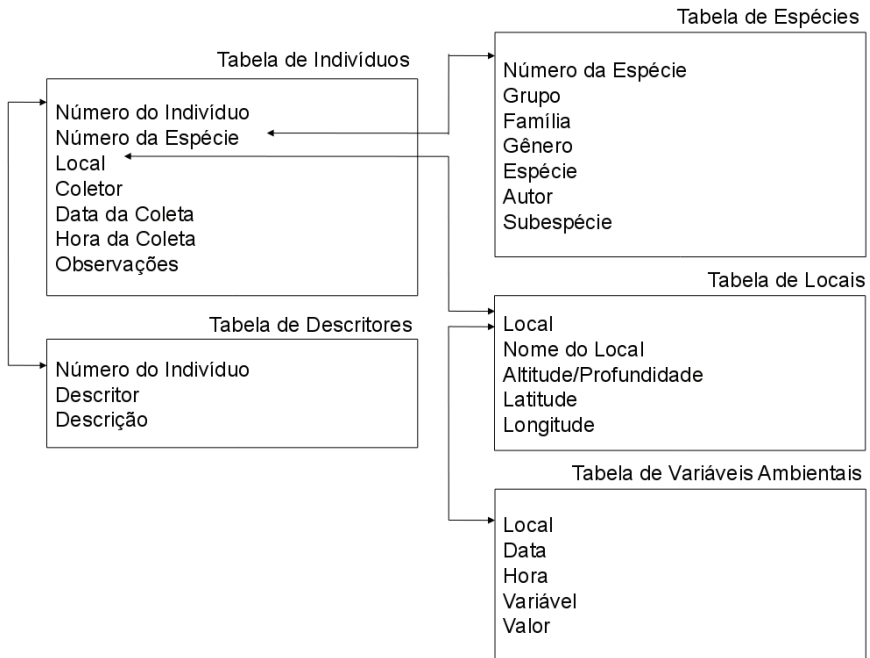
Tabela de Espécies

Número da Espécie
Grupo
Família
Gênero
Espécie
Autor
Subespécie

Tabela de Indivíduos

Número do Indivíduo
Número da Espécie
Local
Coletor
Data da Coleta
Hora da Coleta
Observações

Tabela de Locais

Local
Nome do Local
Altitude/Profundidade
Latitude
Longitude

Tabela de Descritores

Número do Indivíduo
Descritor
Descrição

Tabela de Variáveis Ambientais

Local
Data
Hora
Variável
Valor